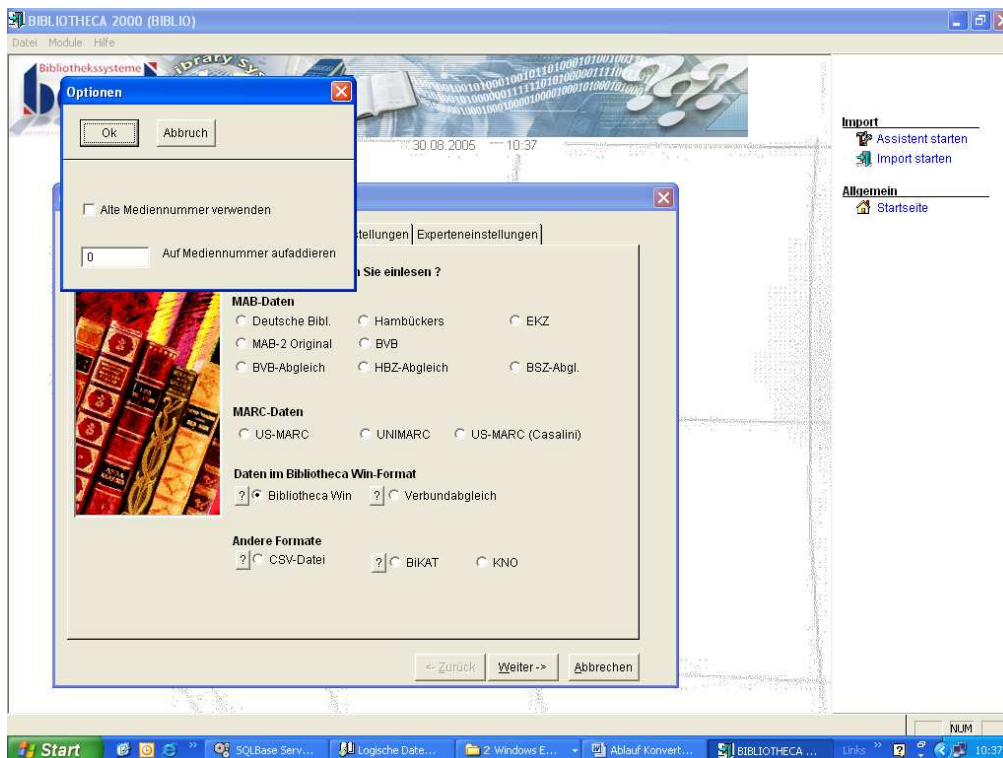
BIBLIOTHECA 2000 (BIBLIO)
Datei Module Hilfe

Bibliothekssysteme
Library Sy

30.08.2005 10:37

Optionen

Ok Abbruch

Alte Mediennummer verwenden

0 Auf Mediennummer aufaddieren

stellungen | Experteneinstellungen

n Sie einlesen ?

MAB-Daten
Deutsche Bibl. Hambückers EKZ
MAB-2 Original BVB
BVB-Abgleich HBZ-Abgleich BSZ-Abgl.

MARC-Daten
US-MARC UNIMARC US-MARC (Casalini)

Daten im Bibliotheca Win-Format
? Bibliotheca Win ? Verbundabgleich

Andere Formate
? CSV-Datei ? BiKAT KNO

<-Zurück Weiter-> Abbrechen

Import
Assistent starten
Import starten

Allgemein
Startseite

NUM

Start SQLBase Serv... Logische Date... 2 Windows E... Ablauf Konvert... BIBLIOTHECA ... Links 10:37